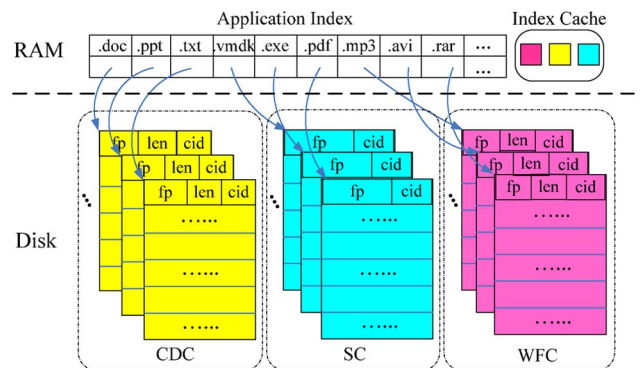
Application Index

Index Cache

RAM

| .doc | .ppt | .txt | .vmdk | .exe | .pdf | .mp3 | .avi | .rar | … |
|---|---|---|---|---|---|---|---|---|---|
| | | | | | | | | | … |

Disk

fp len cid
fp len cid
fp len cid
……
……
……
CDC

fp cid
fp cid
fp cid
……
……
……
SC

fp len cid
fp len cid
fp len cid
……
……
……
WFC